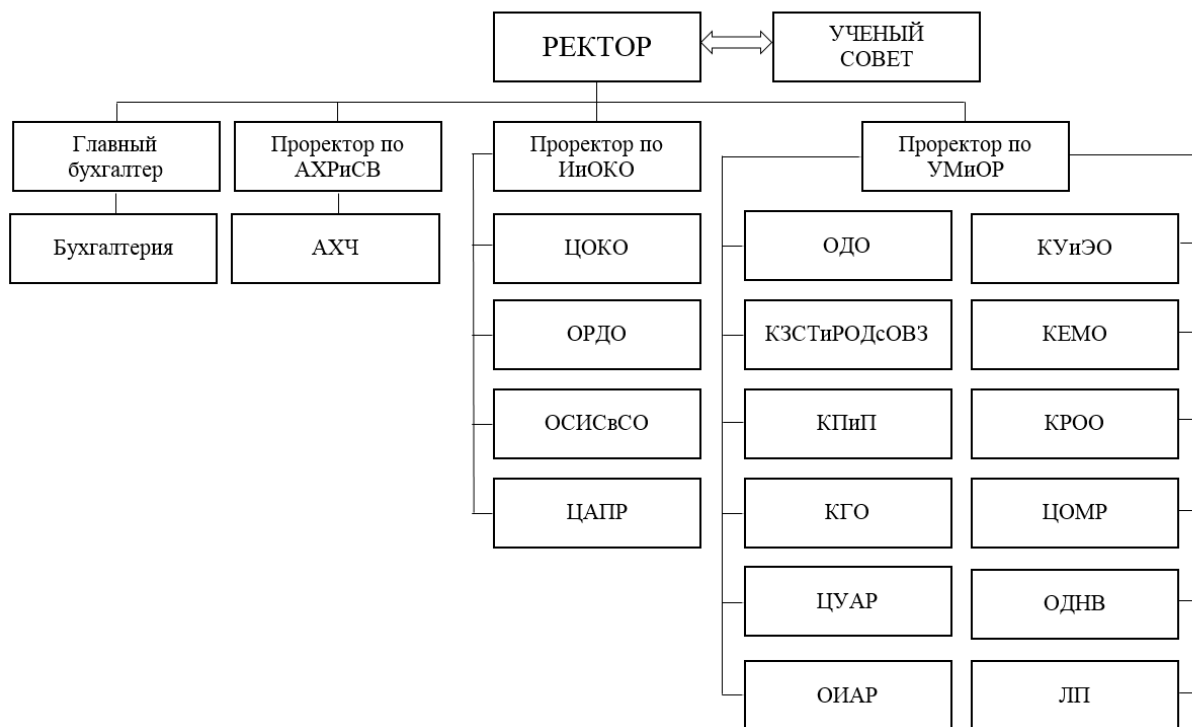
РЕКТОР

УЧЕНЫЙ СОВЕТ

Главный бухгалтер

Бухгалтерия

Проректор по АХРиСВ

АХЧ

Проректор по ИиОКО

ЦОКО

ОРДО

ОСИСвСО

ЦАПР

Проректор по УМиОР

ОДО

КЗСТиРОДсОВЗ

КПиП

КГО

ЦУАР

ОИАР

КУиЭО

КЕМО

КРОО

ЦОМР

ОДНВ

ЛП